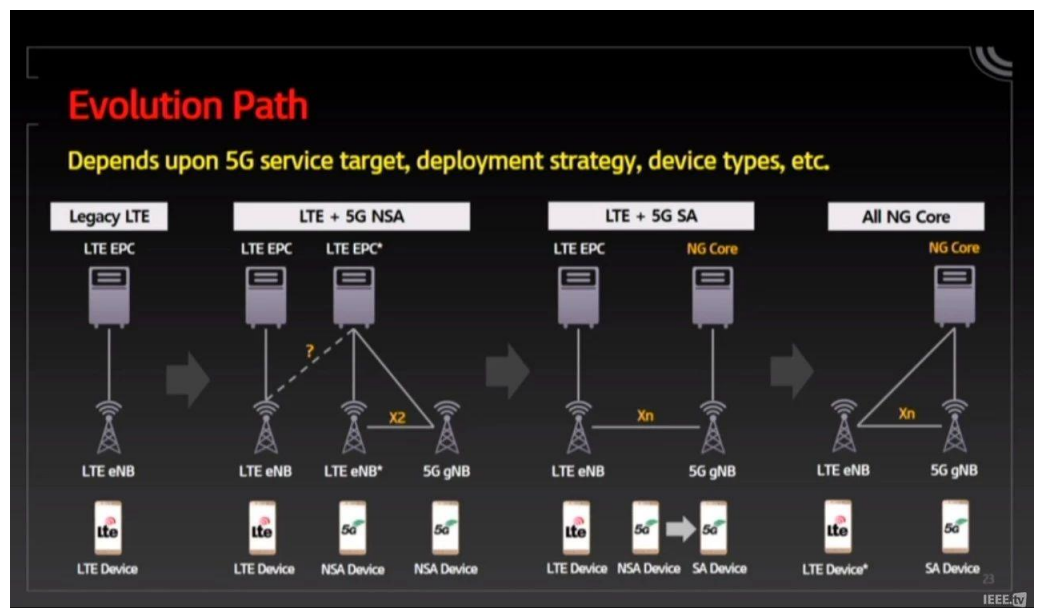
Evolution Path

Depends upon 5G service target, deployment strategy, device types, etc.

Legacy LTE

LTE EPC

LTE eNB

lte

LTE Device

LTE + 5G NSA

LTE EPC

LTE EPC*

?

X2

LTE eNB

LTE eNB*

5G gNB

lte

5G

5G

LTE Device

NSA Device

NSA Device

LTE + 5G SA

LTE EPC

NG Core

Xn

LTE eNB

5G gNB

lte

5G

5G

LTE Device

NSA Device

SA Device

All NG Core

NG Core

Xn

LTE eNB

5G gNB

lte

5G

LTE Device*

SA Device

23

IEEE.tv